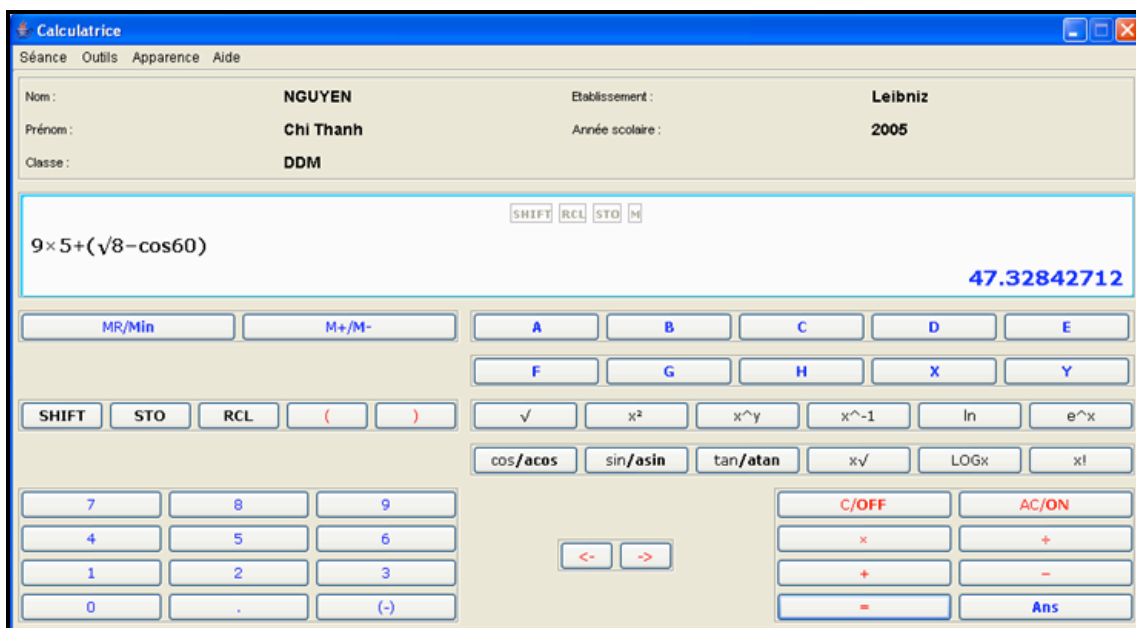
Calculatrice

Séance Outils Apparence Aide

Nom : NGUYEN
Etablissement : Leibniz
Prénom : Chi Thanh
Année scolaire : 2005
Classe : DDM

SHIFT RCL STO M

$9\times5+(\sqrt{8}-\cos60)$

47.32842712

MR/Min M+/M-

A B C D E

F G H X Y

SHIFT STO RCL ( )

√ x² x^y x^-1 ln e^x

cos/acos sin/asin tan/atan x√ LOGx x!

7 8 9
4 5 6
1 2 3
0 . (-)

<- ->

C/OFF AC/ON
× ÷
+ −
= Ans